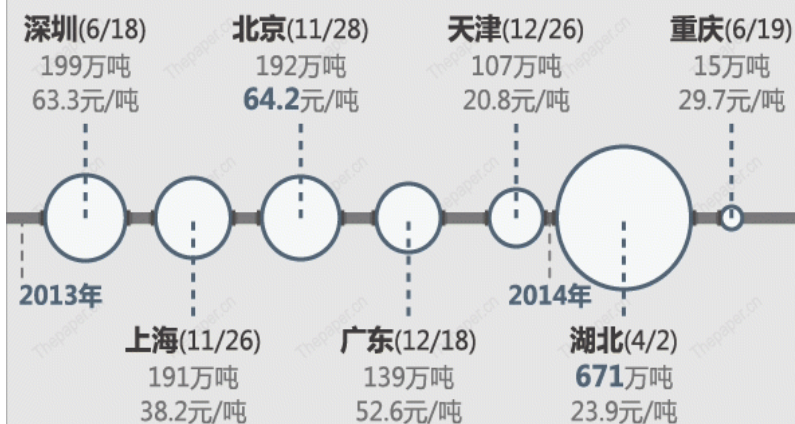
深圳(6/18)
199万吨
63.3元/吨

北京(11/28)
192万吨
64.2元/吨

天津(12/26)
107万吨
20.8元/吨

重庆(6/19)
15万吨
29.7元/吨

2013年

2014年

上海(11/26)
191万吨
38.2元/吨

广东(12/18)
139万吨
52.6元/吨

湖北(4/2)
671万吨
23.9元/吨

Thepaper.cn